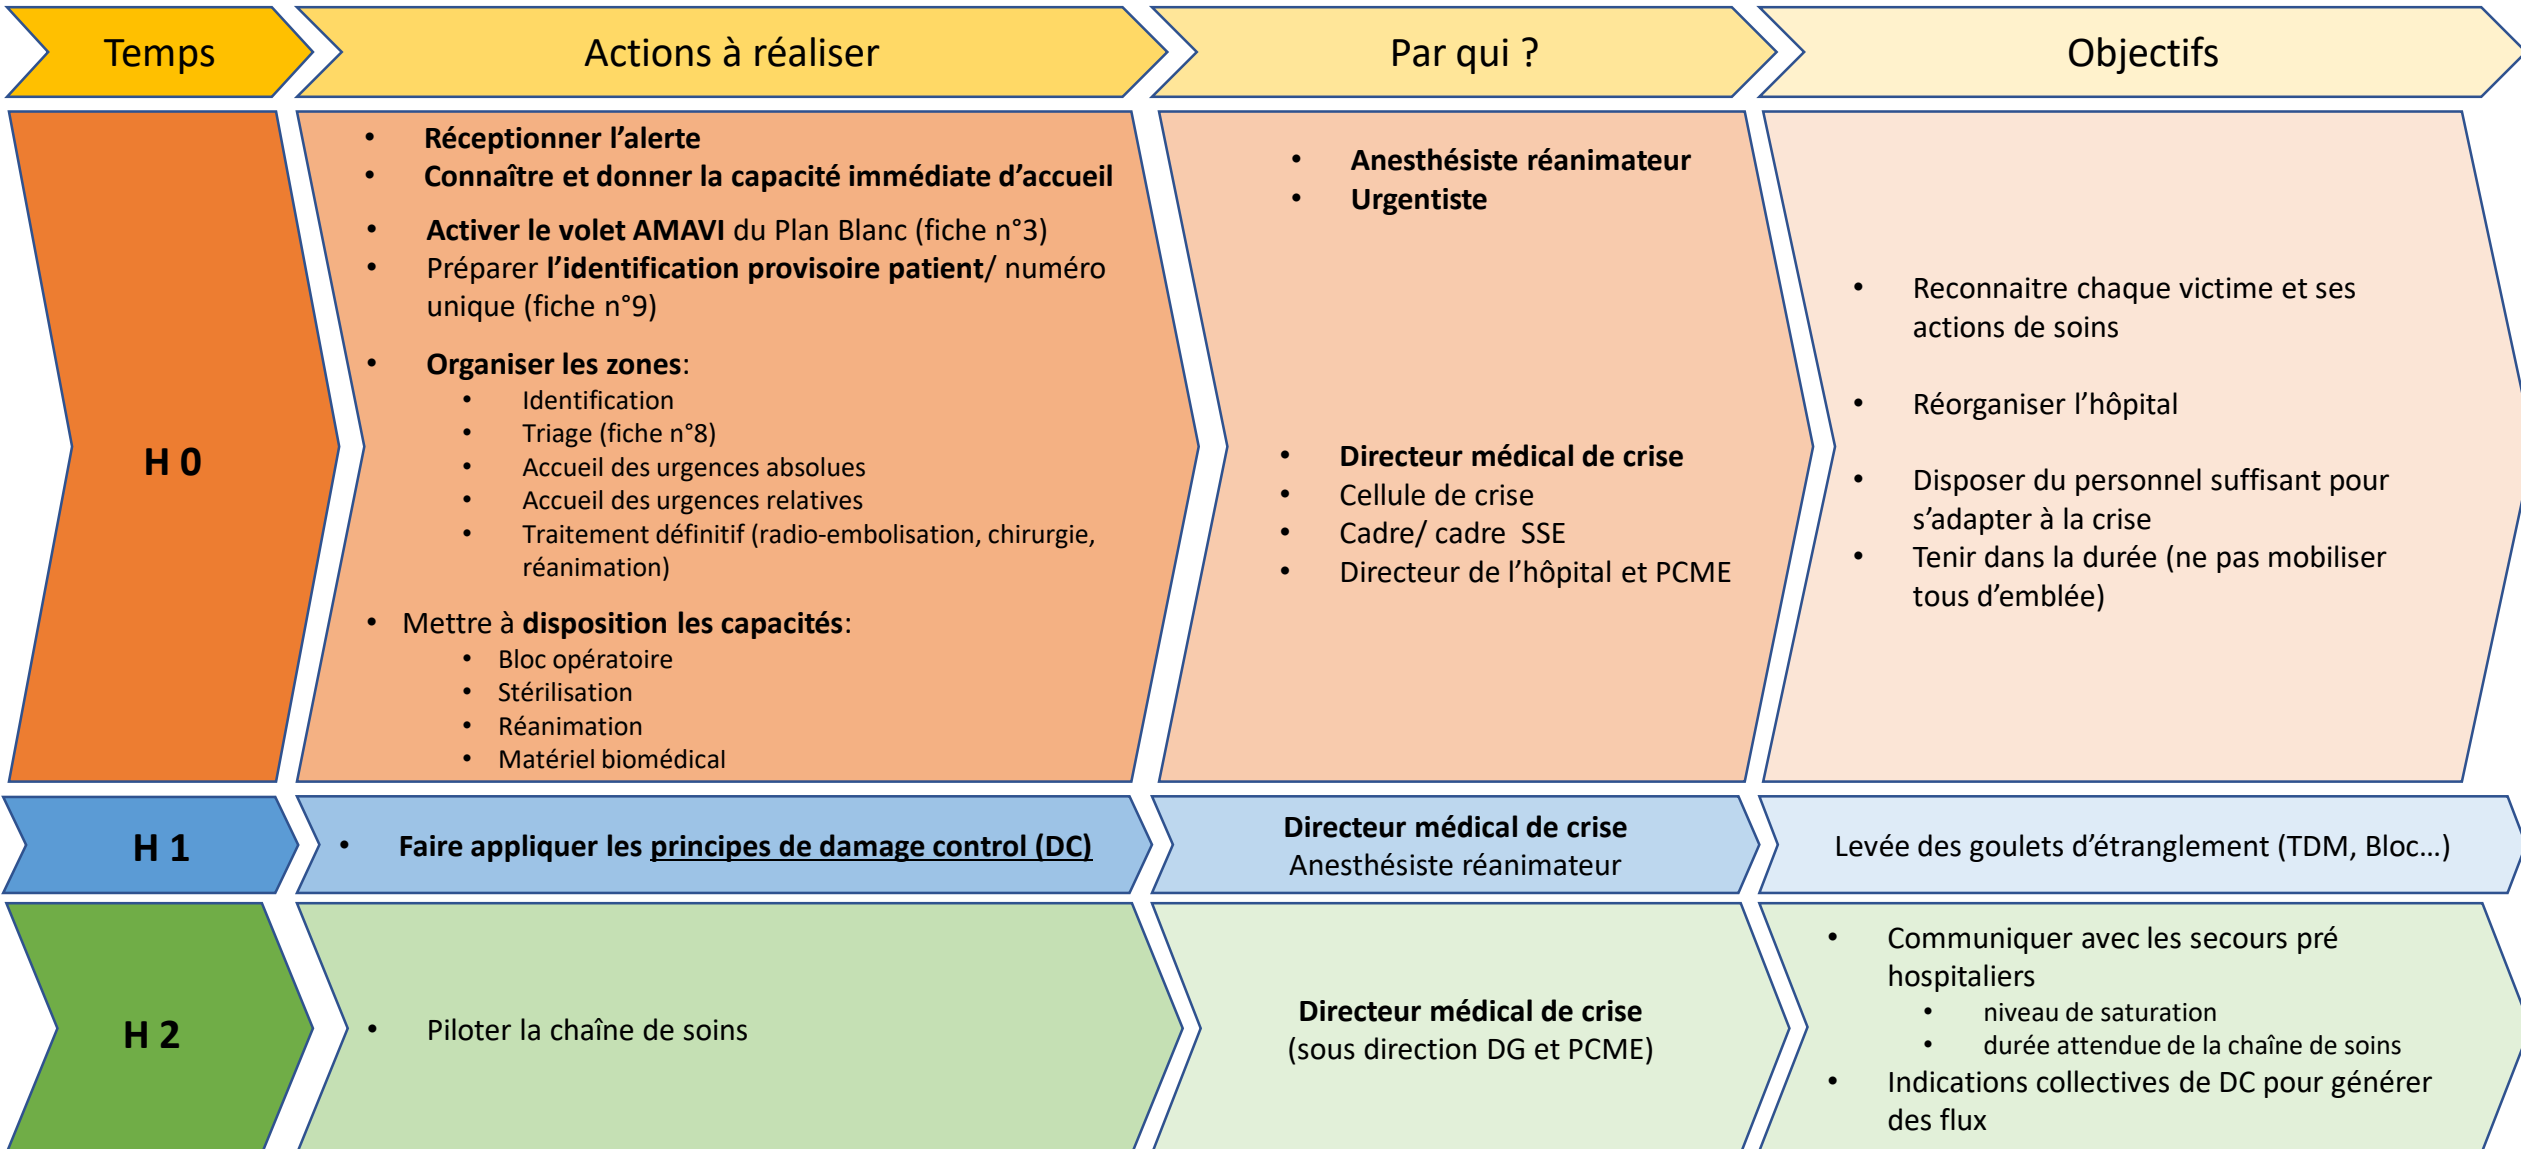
| Temps | Actions à réaliser | Par qui ? | Objectifs |
|---|---|---|---|
| H 0 | • Réceptionner l'alerte<br>• Connaître et donner la capacité immédiate d'accueil<br>• Activer le volet AMAVI du Plan Blanc (fiche n°3)<br>• Préparer l'identification provisoire patient/ numéro unique (fiche n°9)<br>• Organiser les zones:<br>• Identification<br>• Triage (fiche n°8)<br>• Accueil des urgences absolues<br>• Accueil des urgences relatives<br>• Traitement définitif (radio-embolisation, chirurgie, réanimation)<br>• Mettre à disposition les capacités:<br>• Bloc opératoire<br>• Stérilisation<br>• Réanimation<br>• Matériel biomédical | • Anesthésiste réanimateur<br>• Urgentiste<br>• Directeur médical de crise<br>• Cellule de crise<br>• Cadre/ cadre SSE<br>• Directeur de l'hôpital et PCME | • Reconnaitre chaque victime et ses actions de soins<br>• Réorganiser l'hôpital<br>• Disposer du personnel suffisant pour s'adapter à la crise<br>• Tenir dans la durée (ne pas mobiliser tous d'emblée) |
| H 1 | • Faire appliquer les principes de damage control (DC) | Directeur médical de crise<br>Anesthésiste réanimateur | Levée des goulets d'étranglement (TDM, Bloc…) |
| H 2 | • Piloter la chaîne de soins | Directeur médical de crise<br>(sous direction DG et PCME) | • Communiquer avec les secours pré hospitaliers<br>• niveau de saturation<br>• durée attendue de la chaîne de soins<br>• Indications collectives de DC pour générer des flux |